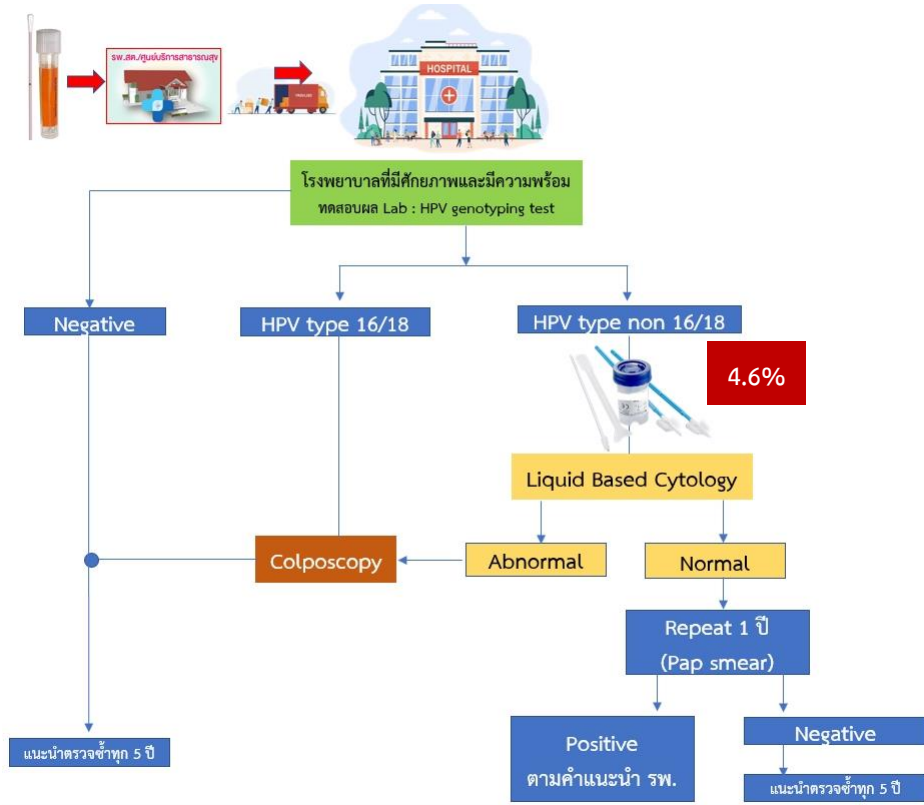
รพ.สต./ศูนย์บริการสาธารณสุข

HOSPITAL

โรงพยาบาลที่มีศักยภาพและมีความพร้อม
ทดสอบผล Lab : HPV genotyping test

Negative

HPV type 16/18

HPV type non 16/18

4.6%

Liquid Based Cytology

Abnormal

Normal

Colposcopy

Repeat 1 ปี
(Pap smear)

แนะนำตรวจซ้ำทุก 5 ปี

Positive
ตามคำแนะนำ รพ.

Negative

แนะนำตรวจซ้ำทุก 5 ปี